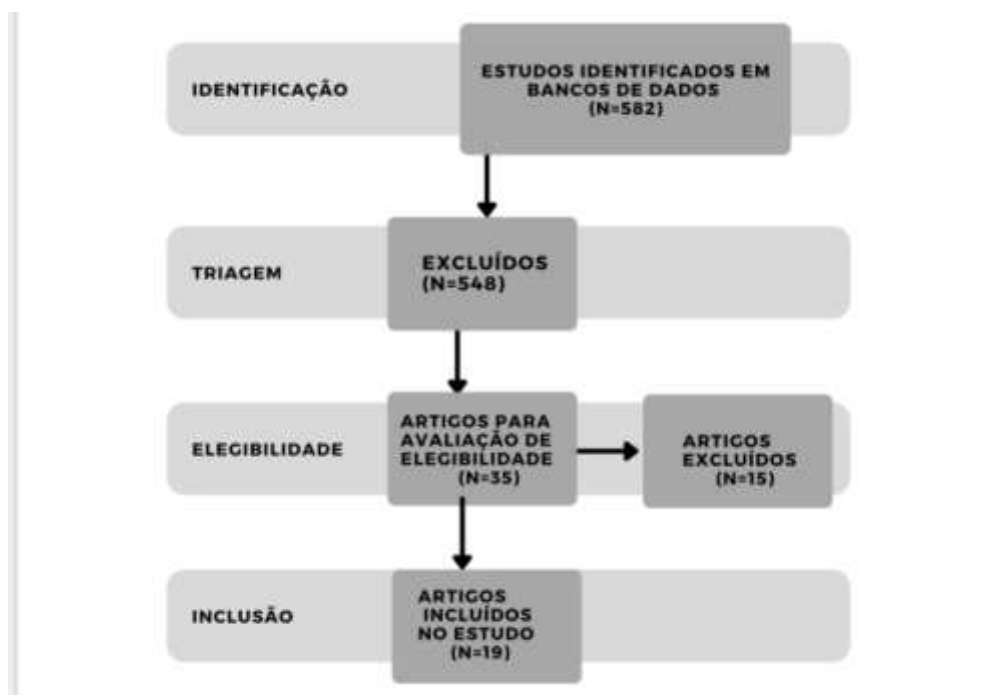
IDENTIFICAÇÃO

ESTUDOS IDENTIFICADOS EM BANCOS DE DADOS (N=582)

TRIAGEM

EXCLUÍDOS (N=548)

ELEGIBILIDADE

ARTIGOS PARA AVALIAÇÃO DE ELEGIBILIDADE (N=35)

ARTIGOS EXCLUÍDOS (N=15)

INCLUSÃO

ARTIGOS INCLUÍDOS NO ESTUDO (N=19)